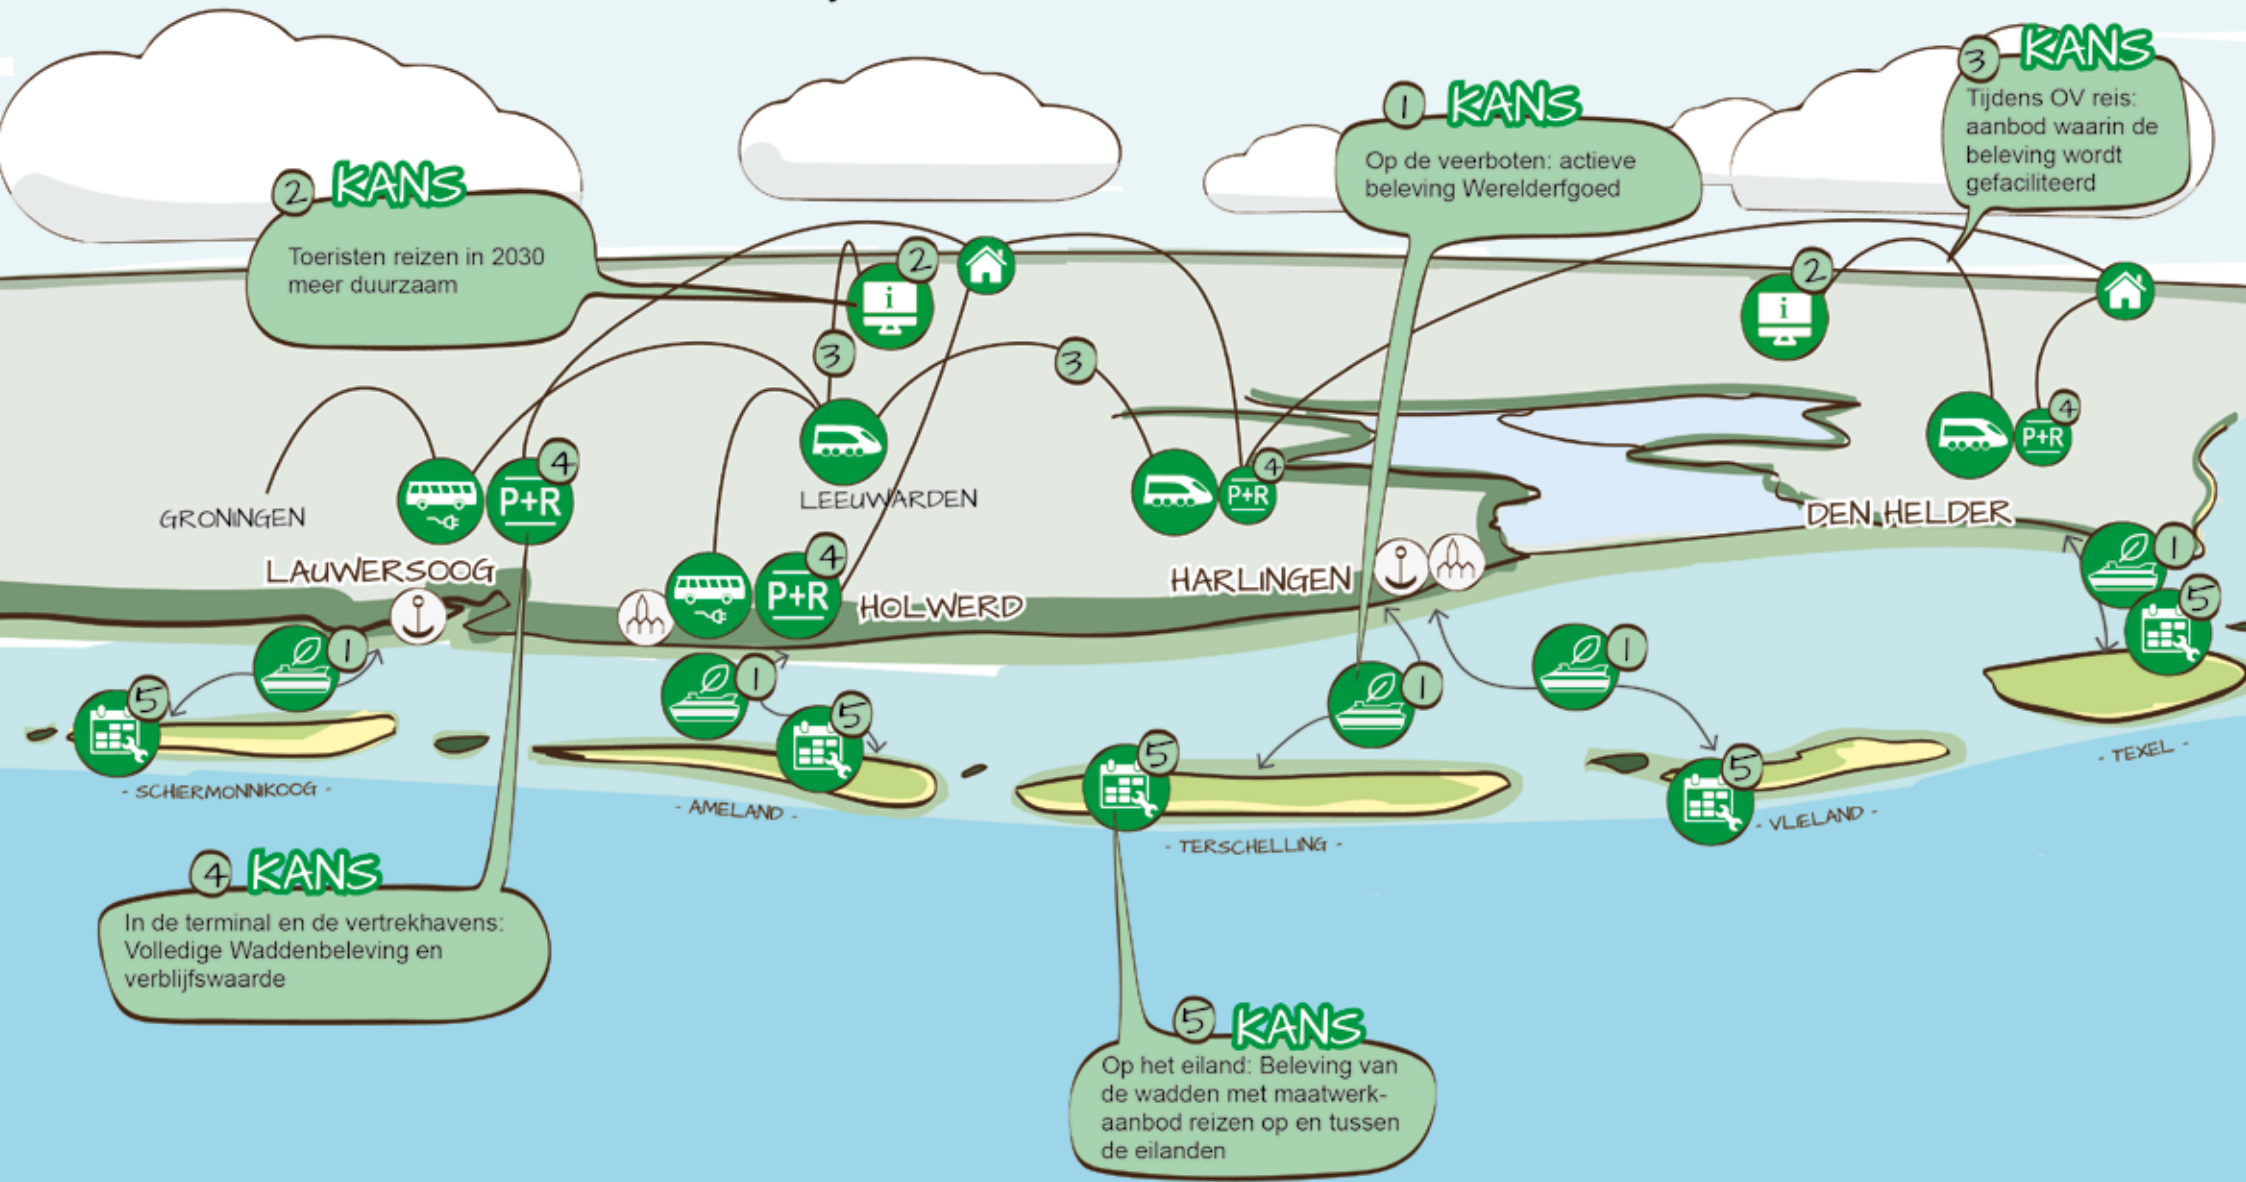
2 KANS
Toeristen reizen in 2030 meer duurzaam

1 KANS
Op de veerboten: actieve beleving Werelderfgoed

3 KANS
Tijdens OV reis: aanbod waarin de beleving wordt gefaciliteerd

2
3
2
3
2
4
4
4
4

GRONINGEN
P+R
LEEUWARDEN
P+R
DEN HELDER
P+R
LAUWERSOOG
P+R
HOLWERD
HARLINGEN

1
5
1
5
1
1
5
1
5

- SCHIERMONNIKOOG -
- AMELAND -
- TERSCHELLING -
- VLIELAND -
- TEXEL -
5
5

4 KANS
In de terminal en de vertrekhavens: Volledige Waddenbeleving en verblijfswaarde

5 KANS
Op het eiland: Beleving van de wadden met maatwerk-aanbod reizen op en tussen de eilanden